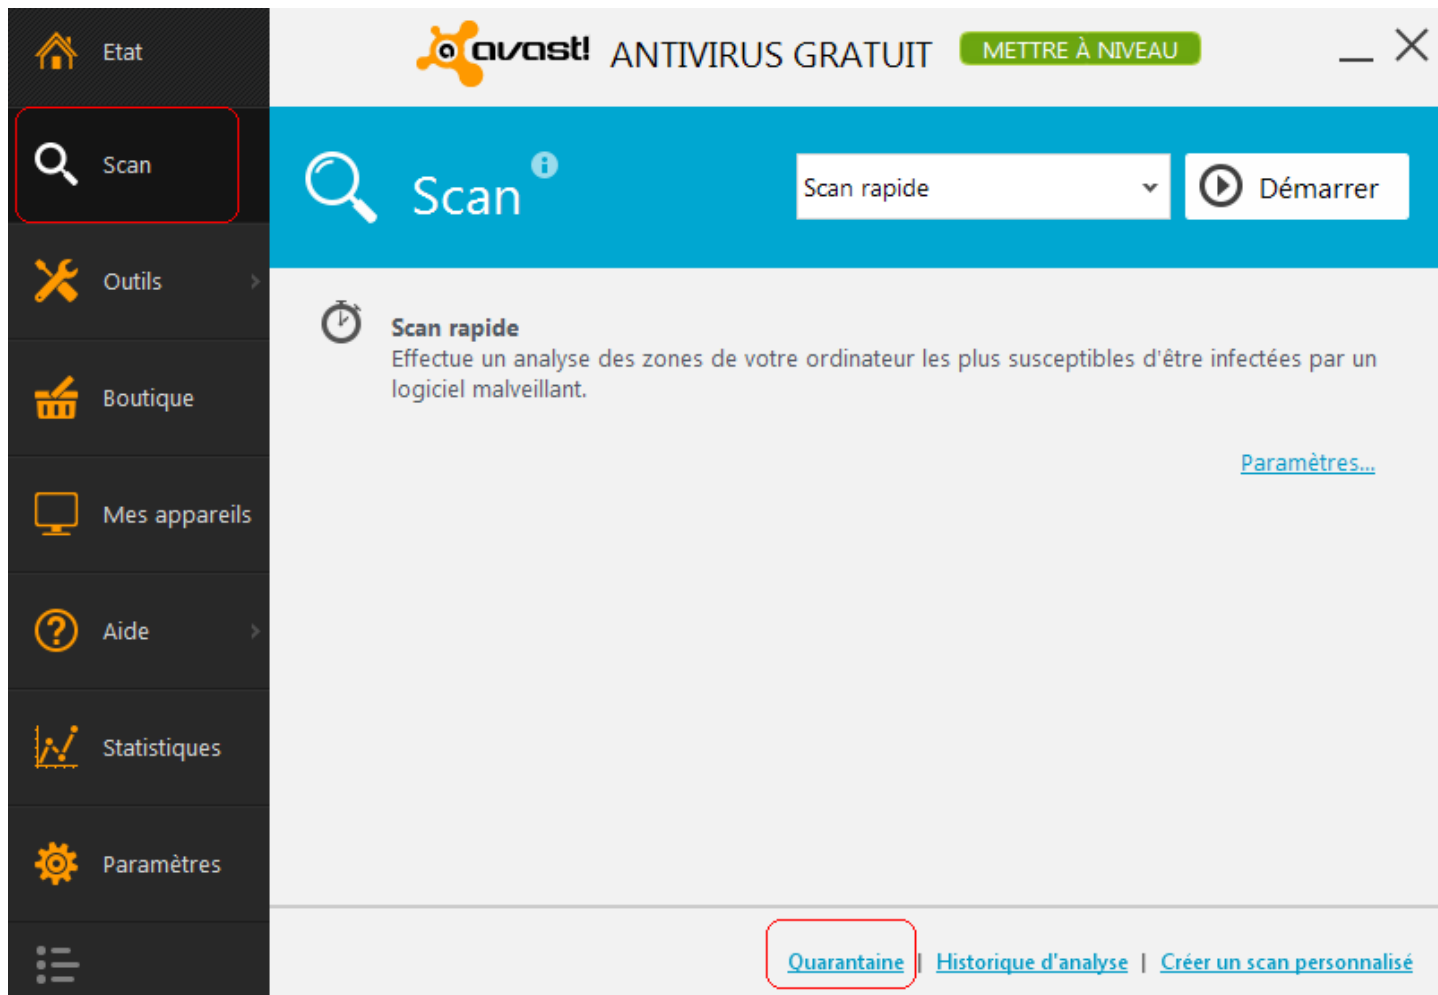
Etat

Scan

Outils

Boutique

Mes appareils

Aide

Statistiques

Paramètres

avast! ANTIVIRUS GRATUIT METTRE À NIVEAU

Scan

Scan rapide

Démarrer

Scan rapide
Effectue un analyse des zones de votre ordinateur les plus susceptibles d'être infectées par un logiciel malveillant.

Paramètres...

Quarantaine | Historique d'analyse | Créer un scan personnalisé